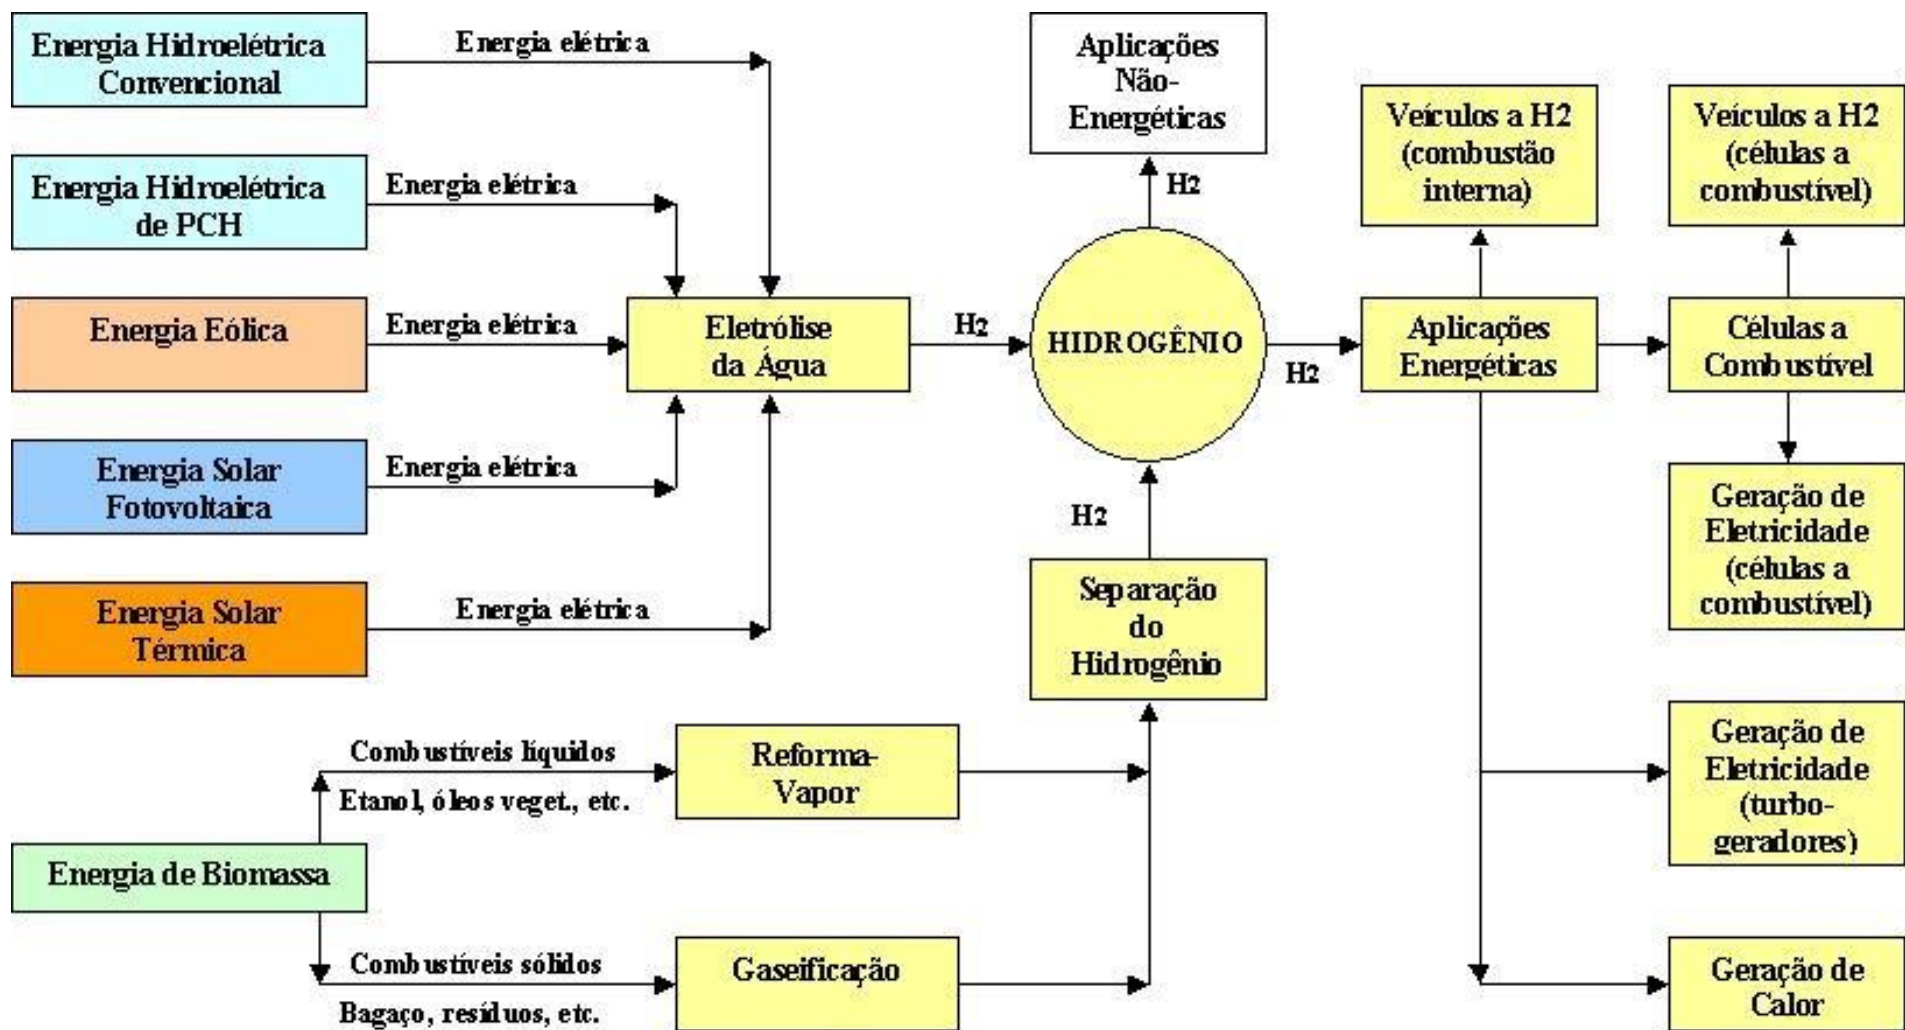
Energia Hidroelétrica Convencional

Energia elétrica

Aplicações Não-Energéticas

Veículos a H2 (combustão interna)

Veículos a H2 (células a combustível)

Energia Hidroelétrica de PCH

Energia elétrica

H2

Energia Eólica

Energia elétrica

Eletrólise da Água

H2

HIDROGÊNIO

H2

Aplicações Energéticas

Células a Combustível

Energia Solar Fotovoltaica

Energia elétrica

H2

Geração de Eletricidade (células a combustível)

Energia Solar Térmica

Energia elétrica

Separação do Hidrogênio

Combustíveis líquidos

Etanol, óleos veget., etc.

Reforma-Vapor

Geração de Eletricidade (turbo-geradores)

Energia de Biomassa

Combustíveis sólidos

Bagaço, resíduos, etc.

Gaseificação

Geração de Calor